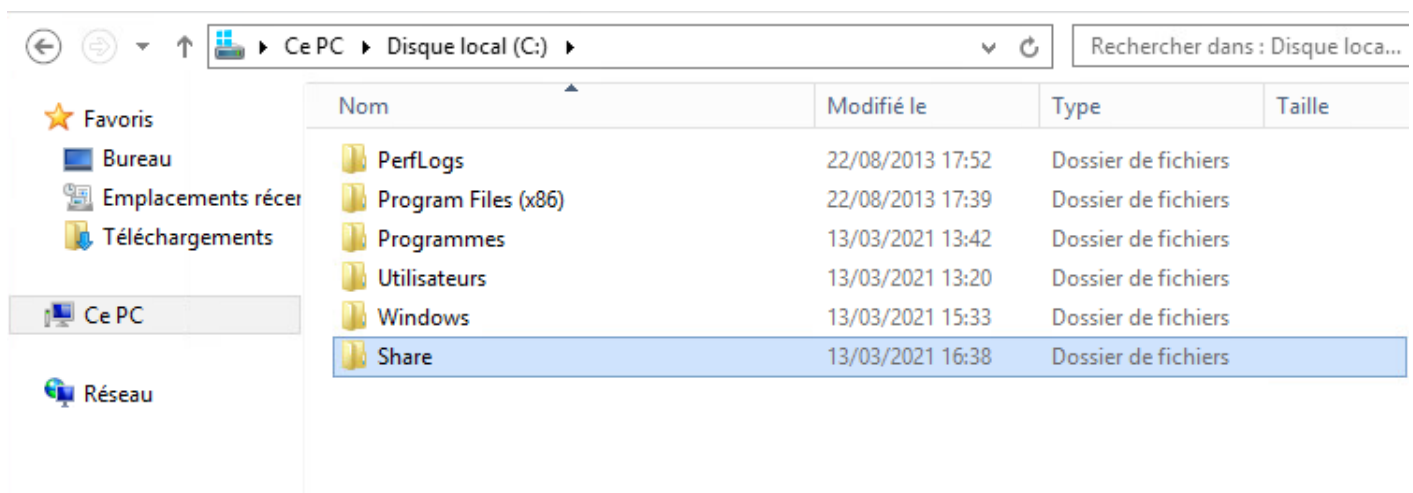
Ce PC ▸ Disque local (C:) ▸

Rechercher dans : Disque loca...

Favoris
Bureau
Emplacements récer
Téléchargements

Ce PC

Réseau

| Nom | Modifié le | Type | Taille |
|---|---|---|---|
| PerfLogs | 22/08/2013 17:52 | Dossier de fichiers | |
| Program Files (x86) | 22/08/2013 17:39 | Dossier de fichiers | |
| Programmes | 13/03/2021 13:42 | Dossier de fichiers | |
| Utilisateurs | 13/03/2021 13:20 | Dossier de fichiers | |
| Windows | 13/03/2021 15:33 | Dossier de fichiers | |
| Share | 13/03/2021 16:38 | Dossier de fichiers | |